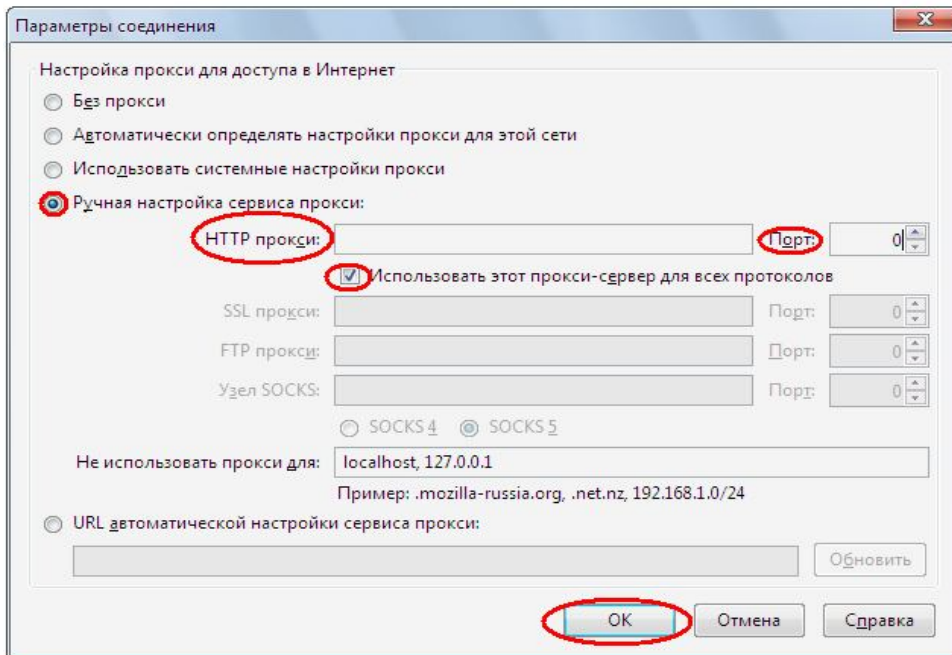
Параметры соединения

Настройка прокси для доступа в Интернет

Без прокси

Автоматически определять настройки прокси для этой сети

Использовать системные настройки прокси

Ручная настройка сервиса прокси:

HTTP прокси:

Порт: 0

Использовать этот прокси-сервер для всех протоколов

SSL прокси: Порт: 0

FTP прокси: Порт: 0

Узел SOCKS: Порт: 0

SOCKS 4 SOCKS 5

Не использовать прокси для: localhost, 127.0.0.1

Пример: .mozilla-russia.org, .net.nz, 192.168.1.0/24

URL автоматической настройки сервиса прокси:

Обновить

OK Отмена Справка